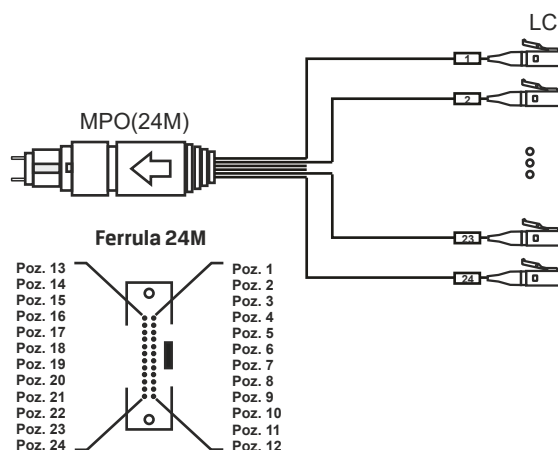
LC

MPO(24M)

1
2
23
24

Ferrula 24M

Poz. 13
Poz. 14
Poz. 15
Poz. 16
Poz. 17
Poz. 18
Poz. 19
Poz. 20
Poz. 21
Poz. 22
Poz. 23
Poz. 24

Poz. 1
Poz. 2
Poz. 3
Poz. 4
Poz. 5
Poz. 6
Poz. 7
Poz. 8
Poz. 9
Poz. 10
Poz. 11
Poz. 12